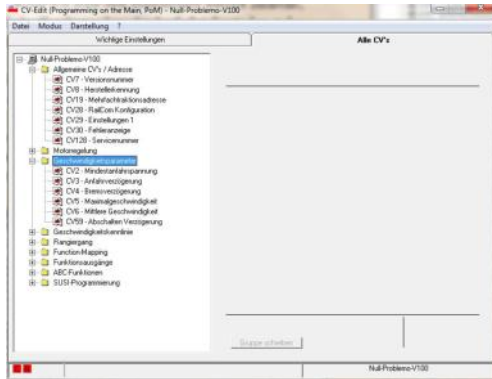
CV-Edit (Programming on the Main, PoM) - Null-Problemo-V100

Datei Modus Darstellung ?

Wichtige Einstellungen

Alle CV's

Null-Problemo-V100
Allgemeine CV's / Adresse
CV7 - Versionsnummer
CV8 - Herstellerkennung
CV19 - Mehrfachtraktionsadresse
CV28 - RailCom Konfiguration
CV29 - Einstellungen 1
CV30 - Fehleranzeige
CV128 - Servicenummer
Motorregelung
Geschwindigkeitsparameter
CV2 - Mindestanfahrspannung
CV3 - Anfahrverzögerung
CV4 - Bremsverzögerung
CV5 - Maximalgeschwindigkeit
CV6 - Mittlere Geschwindigkeit
CV59 - Abschalten Verzögerung
Geschwindigkeitskennlinie
Rangiergang
Function-Mapping
Funktionsausgänge
ABC-Funktionen
SUSI-Programmierung

Gruppe schreiben

Null-Problemo-V100